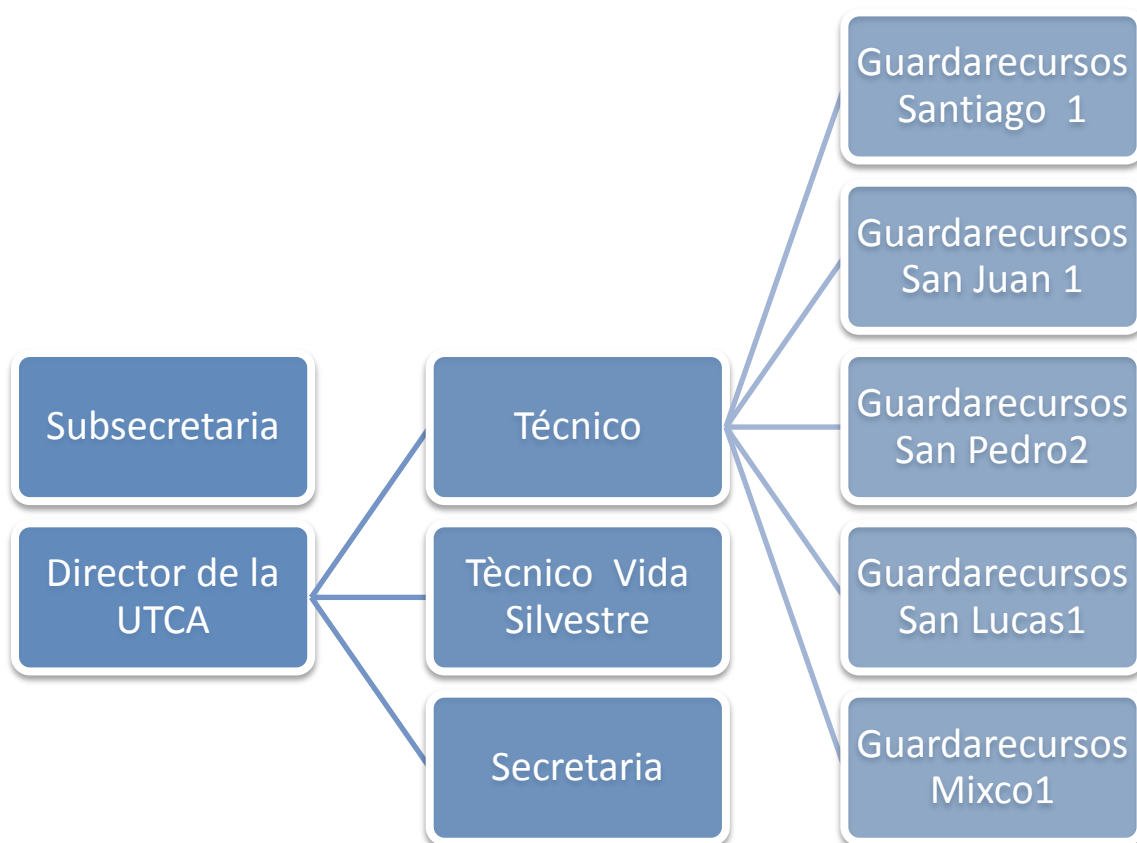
Subsecretaria

Director de la UTCA

Técnico

Tècnico Vida Silvestre

Secretaria

Guardarecursos Santiago 1

Guardarecursos San Juan 1

Guardarecursos San Pedro2

Guardarecursos San Lucas1

Guardarecursos Mixco1